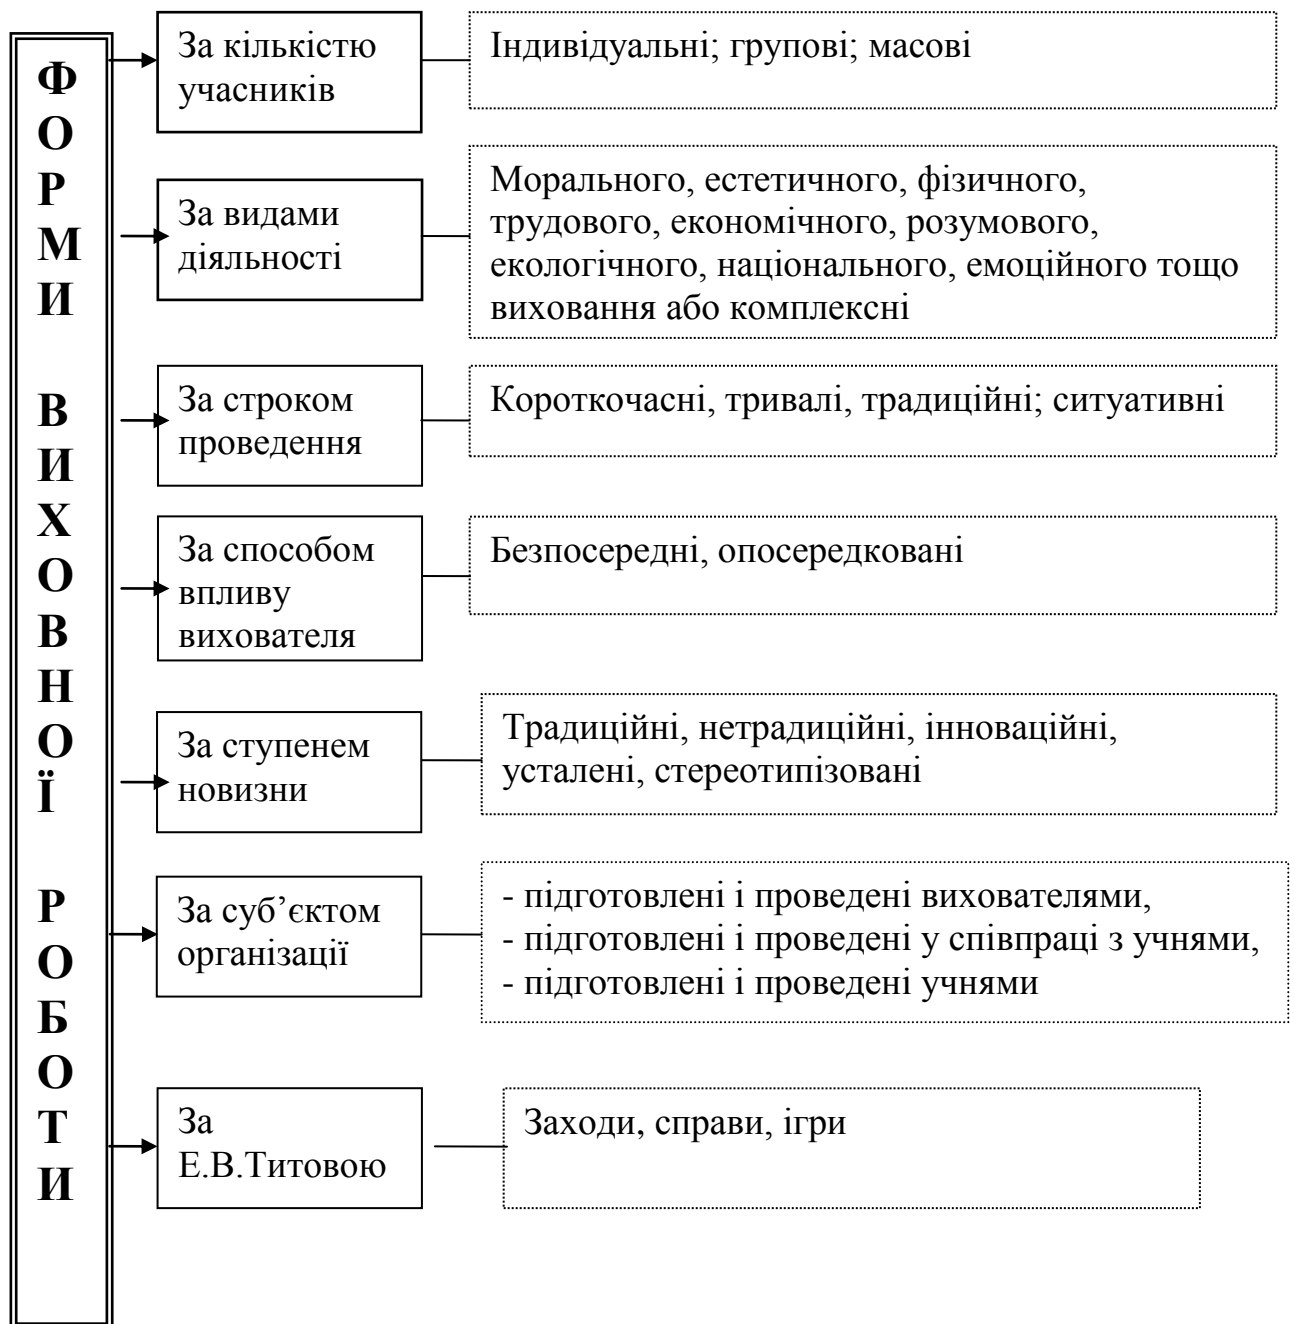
ФОРМИ ВИХОВНОЇ РОБОТИ

За кількістю учасників

Індивідуальні; групові; масові

За видами діяльності

Морального, естетичного, фізичного, трудового, економічного, розумового, екологічного, національного, емоційного тощо виховання або комплексні

За строком проведення

Короткочасні, тривалі, традиційні; ситуативні

За способом впливу вихователя

Безпосередні, опосередковані

За ступенем новизни

Традиційні, нетрадиційні, інноваційні, усталені, стереотипізовані

За суб'єктом організації

- підготовлені і проведені вихователями,
- підготовлені і проведені у співпраці з учнями,
- підготовлені і проведені учнями

За Е.В.Титовою

Заходи, справи, ігри